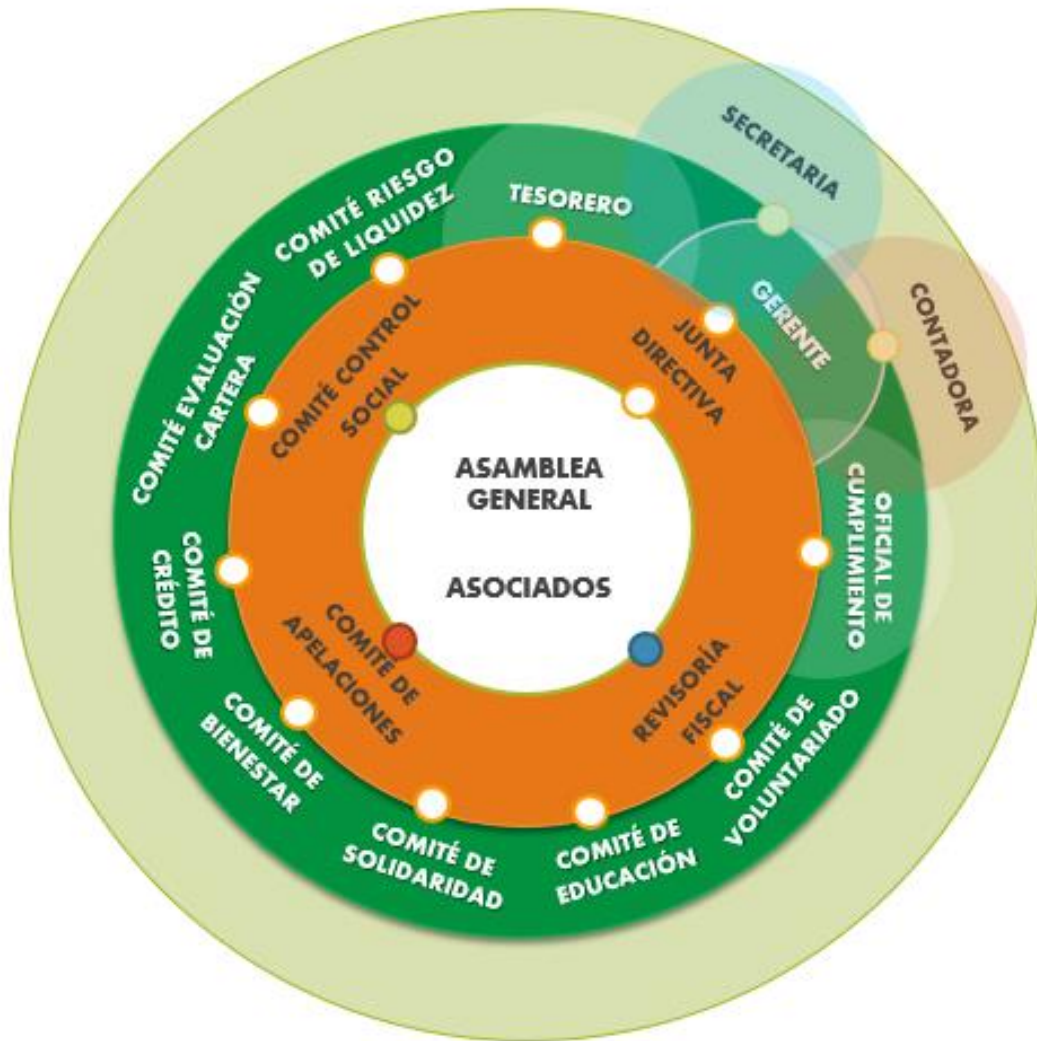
ASAMBLEA GENERAL

ASOCIADOS

COMITÉ CONTROL SOCIAL

JUNTA DIRECTIVA

COMITÉ DE APELACIONES

REVISORÍA FISCAL

TESORERO

SECRETARIA

GERENTE

CONTADORA

OFICIAL DE CUMPLIMIENTO

COMITÉ DE VOLUNTARIADO

COMITÉ DE EDUCACIÓN

COMITÉ DE SOLIDARIDAD

COMITÉ DE BIENESTAR

COMITÉ DE CRÉDITO

COMITÉ EVALUACIÓN CARTERA

COMITÉ RIESGO DE LIQUIDEZ